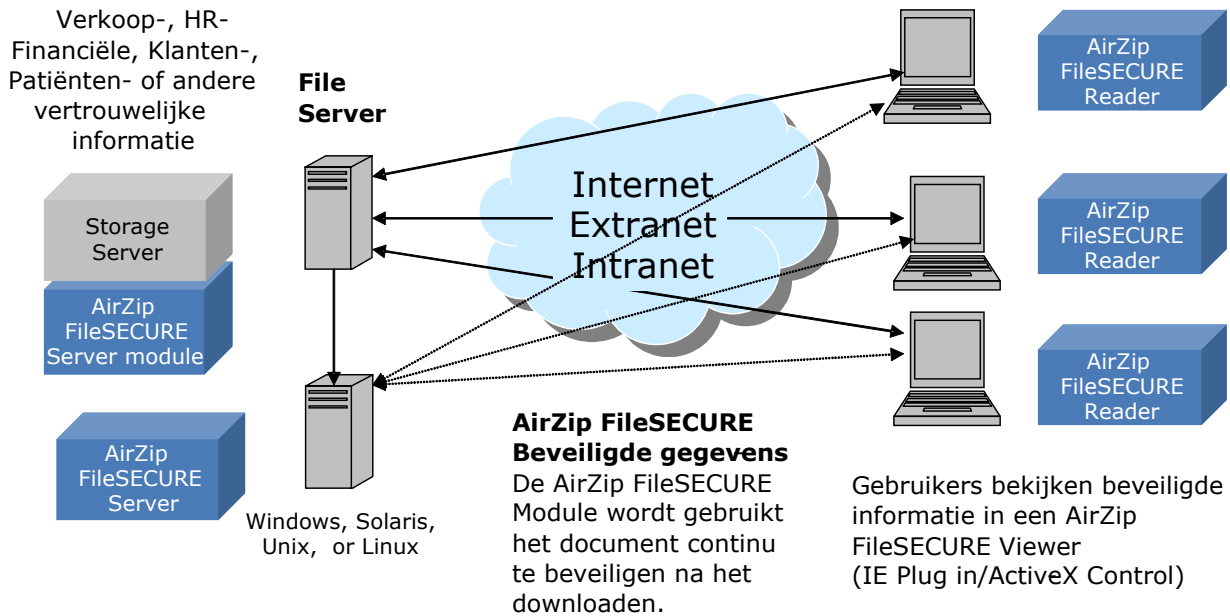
Verkoop-, HR-Financiële, Klanten-, Patiënten- of andere vertrouwelijke informatie

File Server

AirZip FileSECURE Reader

Internet
Extranet
Intranet

Storage Server

AirZip FileSECURE Server module

AirZip FileSECURE Reader

AirZip FileSECURE Reader

AirZip FileSECURE Server

Windows, Solaris, Unix, or Linux

**AirZip FileSECURE Beveiligde gegevens**
De AirZip FileSECURE Module wordt gebruikt het document continu te beveiligen na het downloaden.

Gebruikers bekijken beveiligde informatie in een AirZip FileSECURE Viewer (IE Plug in/ActiveX Control)